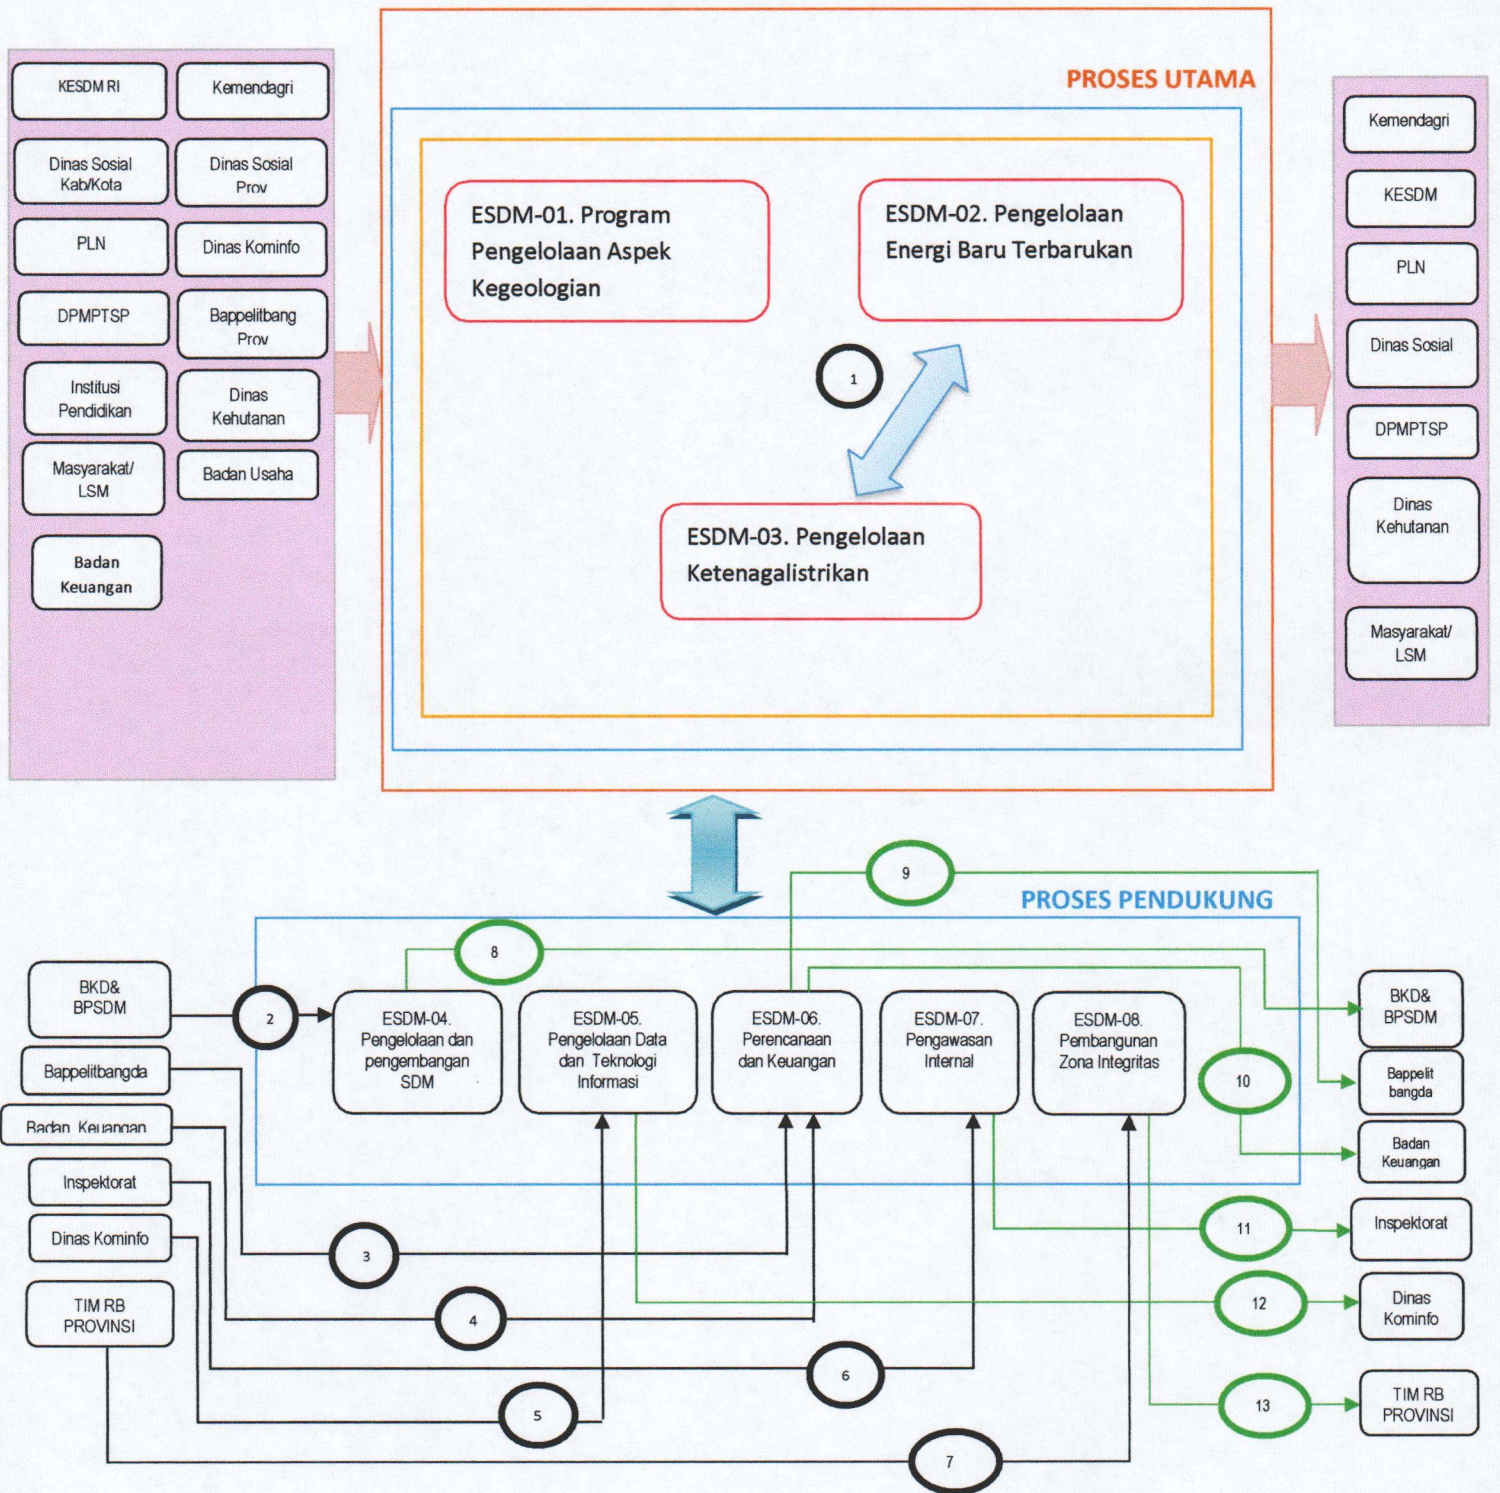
KESDM RI

Kemendagri

Dinas Sosial Kab/Kota

Dinas Sosial Prov

PLN

Dinas Kominfo

DPMPTSP

Bappelitbang Prov

Institusi Pendidikan

Dinas Kehutanan

Masyarakat/ LSM

Badan Usaha

Badan Keuangan

PROSES UTAMA

ESDM-01. Program Pengelolaan Aspek Kegeologian

ESDM-02. Pengelolaan Energi Baru Terbarukan

1

ESDM-03. Pengelolaan Ketenagalistrikan

Kemendagri

KESDM

PLN

Dinas Sosial

DPMPTSP

Dinas Kehutanan

Masyarakat/ LSM

9

PROSES PENDUKUNG

8

BKD& BPSDM

2

ESDM-04. Pengelolaan dan pengembangan SDM

ESDM-05. Pengelolaan Data dan Teknologi Informasi

ESDM-06. Perencanaan dan Keuangan

ESDM-07. Pengawasan Internal

ESDM-08. Pembangunan Zona Integritas

BKD& BPSDM

Bappelitbangda

Bappelit bangda

10

Badan Keuangan

Badan Keuangan

Inspektorat

Dinas Kominfo

TIM RB PROVINSI

3

11

Inspektorat

4

12

Dinas Kominfo

6

13

TIM RB PROVINSI

5

7